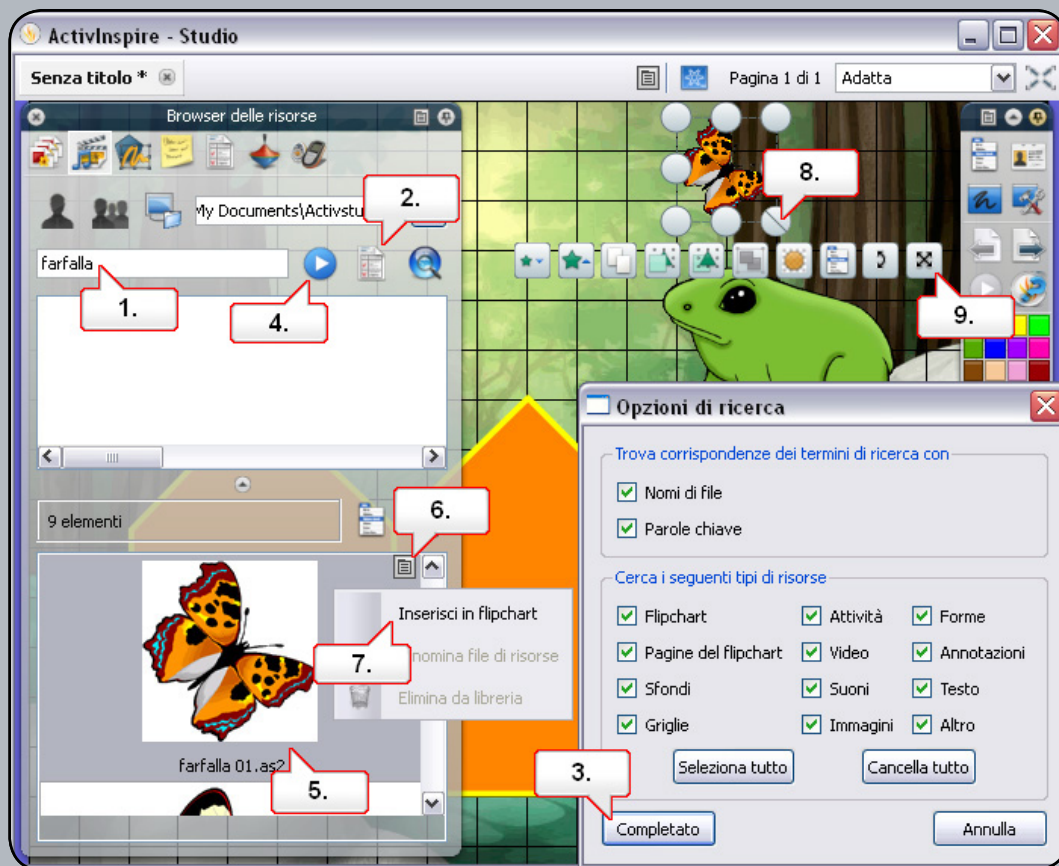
ActivInspire - Studio

Senza titolo *

Pagina 1 di 1 Adatta

Browser delle risorse

My Documents\Activstu

2.

farfalla

1.

4.

8.

9.

9 elementi

6.

Inserisci in flipchart

7.

nomina file di risorse

Elimina da libreria

farfalla 01.as2

5.

Opzioni di ricerca

Trova corrispondenze dei termini di ricerca con

Nomi di file

Parole chiave

Cerca i seguenti tipi di risorse

Flipchart

Attività

Forme

Pagine del flipchart

Video

Annotazioni

Sfondi

Suoni

Testo

Griglie

Immagini

Altro

Seleziona tutto

Cancella tutto

3.

Completato

Annulla